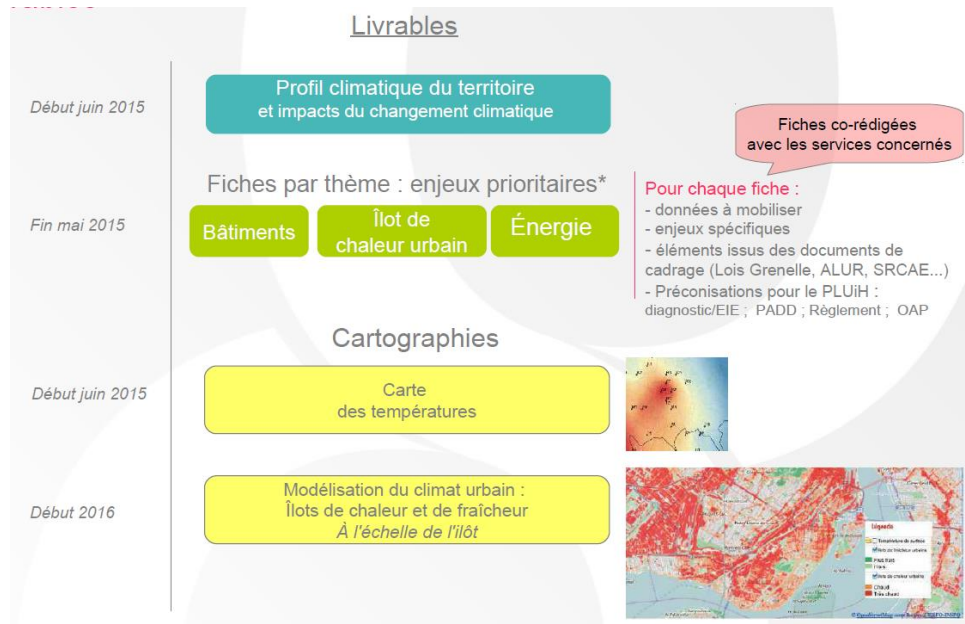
Livrables

Début juin 2015

Profil climatique du territoire
et impacts du changement climatique

Fiches co-rédigées avec les services concernés

Fiches par thème : enjeux prioritaires*

Fin mai 2015

Bâtiments

Îlot de chaleur urbain

Énergie

Pour chaque fiche :
- données à mobiliser
- enjeux spécifiques
- éléments issus des documents de cadrage (Lois Grenelle, ALUR, SRCAE...)
- Préconisations pour le PLUiH : diagnostic/EIE ; PADD ; Règlement ; OAP

Cartographies

Début juin 2015

Carte
des températures

Début 2016

Modélisation du climat urbain :
Îlots de chaleur et de fraîcheur
À l'échelle de l'ilôt

Légende

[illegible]